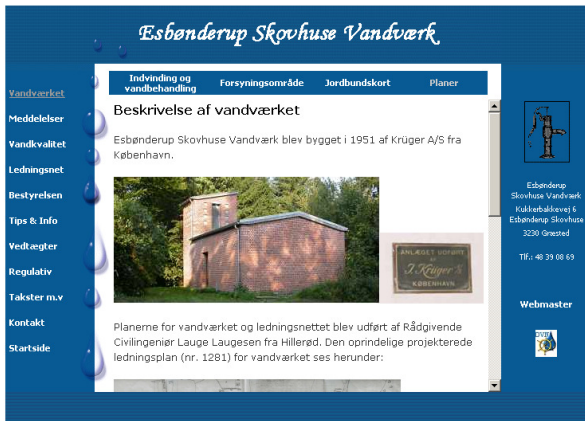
Esbønderup Skovhuse Vandværk

Vandværket
Meddelelser
Vandkvalitet
Ledningsnet
Bestyrelsen
Tips & Info
Vedtægter
Regulativ
Takster m.v
Kontakt
Startside

Indvinding og vandbehandling
Forsyningsområde
Jordbundskort
Planer

Beskrivelse af vandværket

Esbønderup Skovhuse Vandværk blev bygget i 1951 af Krüger A/S fra København.

ANLÆGET UDFØRT AF I. Krüger'S KØBENHAVN

Planerne for vandværket og ledningsnettet blev udført af Rådgivende Civilingeniør Lauge Laugesen fra Hillerød. Den oprindelige projekterede ledningsplan (nr. 1281) for vandværket ses herunder:

Esbønderup Skovhuse Vandværk
Kukkerbakkevej 6
Esbønderup Skovhuse
3230 Græsted

Tlf.: 48 39 08 69

Webmaster

DVF